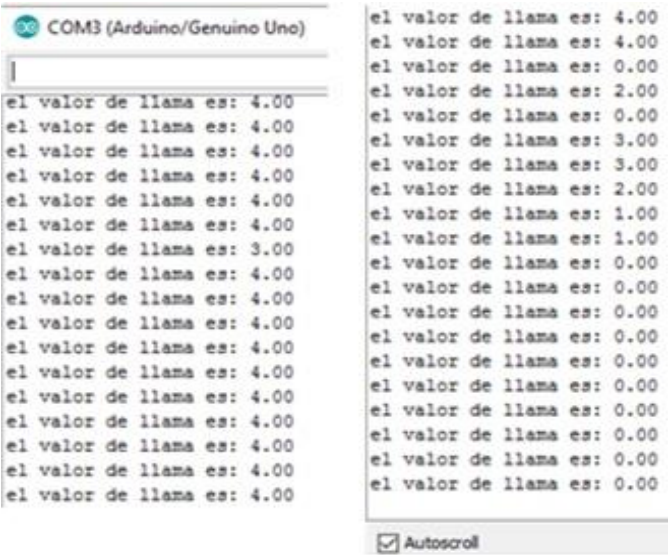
COM3 (Arduino/Genuino Uno)

el valor de llama es: 4.00
el valor de llama es: 4.00
el valor de llama es: 4.00
el valor de llama es: 4.00
el valor de llama es: 4.00
el valor de llama es: 4.00
el valor de llama es: 3.00
el valor de llama es: 4.00
el valor de llama es: 4.00
el valor de llama es: 4.00
el valor de llama es: 4.00
el valor de llama es: 4.00
el valor de llama es: 4.00
el valor de llama es: 4.00
el valor de llama es: 4.00
el valor de llama es: 4.00
el valor de llama es: 4.00

el valor de llama es: 4.00
el valor de llama es: 4.00
el valor de llama es: 0.00
el valor de llama es: 2.00
el valor de llama es: 0.00
el valor de llama es: 3.00
el valor de llama es: 3.00
el valor de llama es: 2.00
el valor de llama es: 1.00
el valor de llama es: 1.00
el valor de llama es: 0.00
el valor de llama es: 0.00
el valor de llama es: 0.00
el valor de llama es: 0.00
el valor de llama es: 0.00
el valor de llama es: 0.00
el valor de llama es: 0.00
el valor de llama es: 0.00
el valor de llama es: 0.00
el valor de llama es: 0.00

Autoscroll